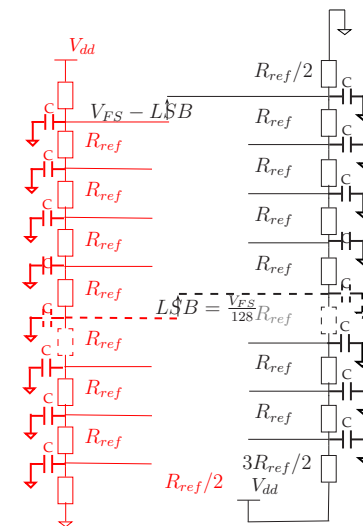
$V_{dd}$

$V_{FS} - LSB$

C

$R_{ref}$

C

$R_{ref}$

C

$R_{ref}$

C

$R_{ref}$

C

$R_{ref}$

C

$R_{ref}$

C

$R_{ref}$

C

$R_{ref}/2$

$R_{ref}/2$

C

$R_{ref}$

C

$R_{ref}$

C

$R_{ref}$

C

$R_{ref}$

C

$LSB = \frac{V_{FS}}{128}$ $R_{ref}$

C

$R_{ref}$

C

$R_{ref}$

C

$3R_{ref}/2$

$V_{dd}$